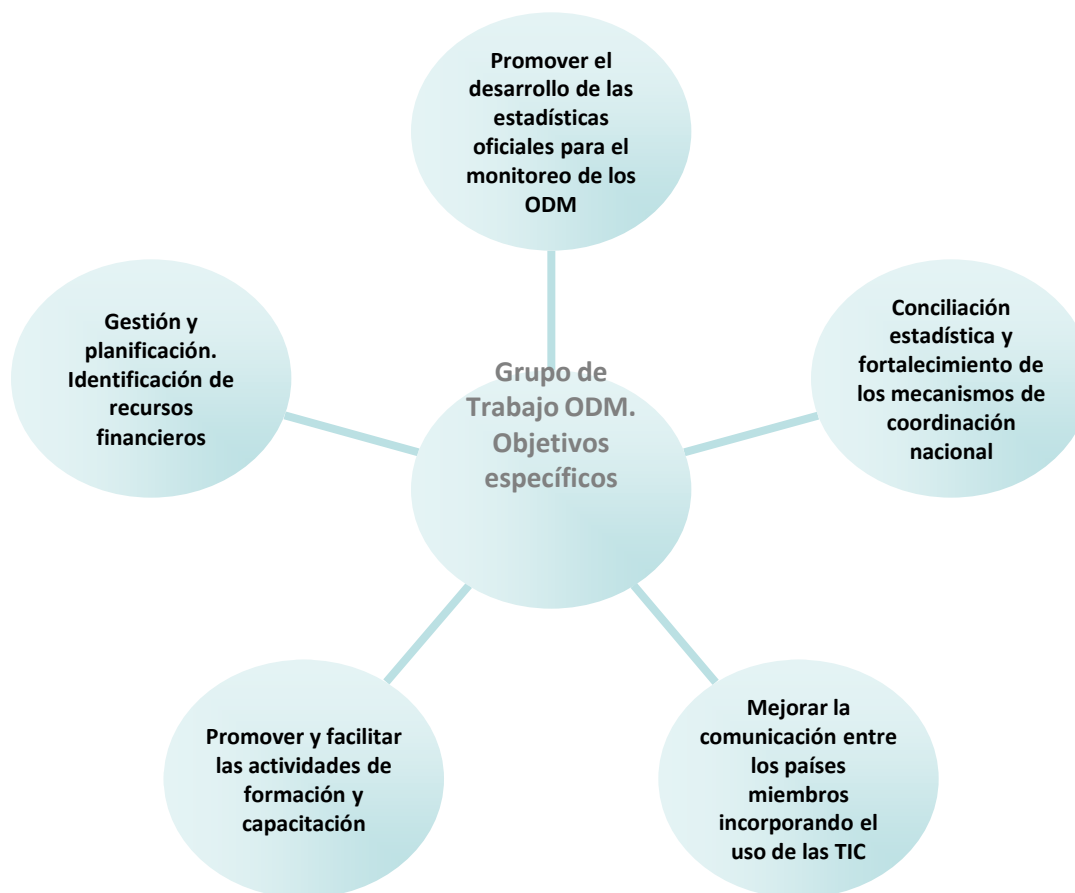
Promover el desarrollo de las estadísticas oficiales para el monitoreo de los ODM

Gestión y planificación. Identificación de recursos financieros

Grupo de Trabajo ODM. Objetivos específicos

Conciliación estadística y fortalecimiento de los mecanismos de coordinación nacional

Promover y facilitar las actividades de formación y capacitación

Mejorar la comunicación entre los países miembros incorporando el uso de las TIC